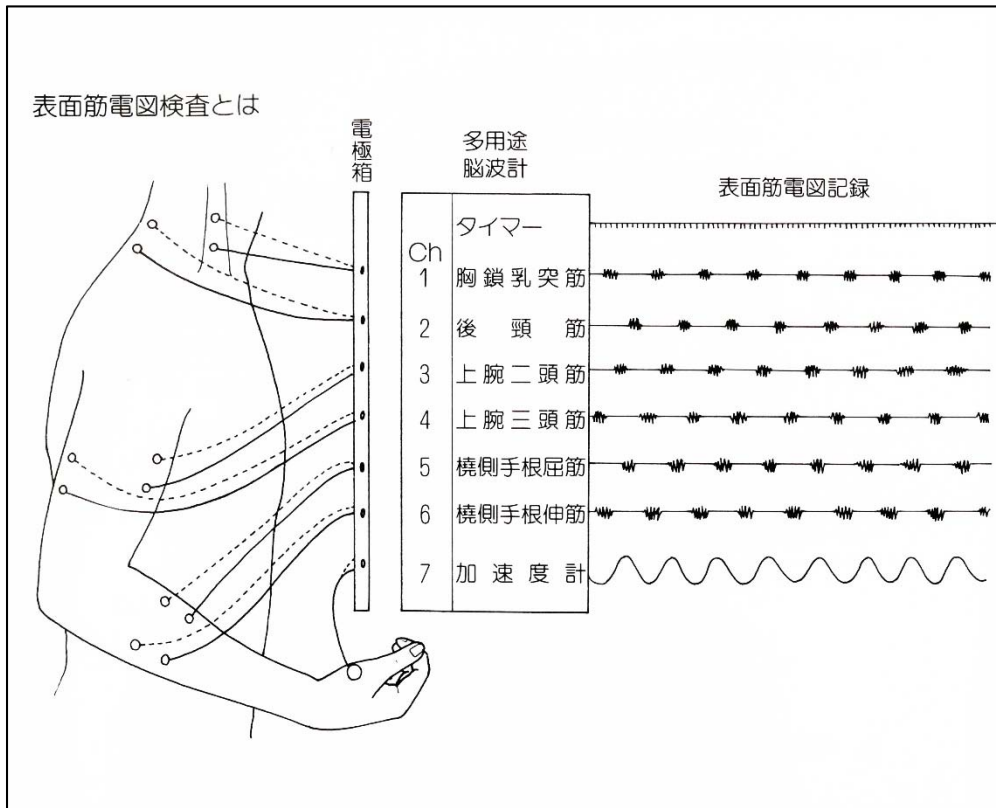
表面筋電図検査とは

電極箱

多用途
脳波計

表面筋電図記録

| Ch | タイマー |
|---|---|
| 1 | 胸鎖乳突筋 |
| 2 | 後頭筋 |
| 3 | 上腕二頭筋 |
| 4 | 上腕三頭筋 |
| 5 | 橈側手根屈筋 |
| 6 | 橈側手根伸筋 |
| 7 | 加速度計 |